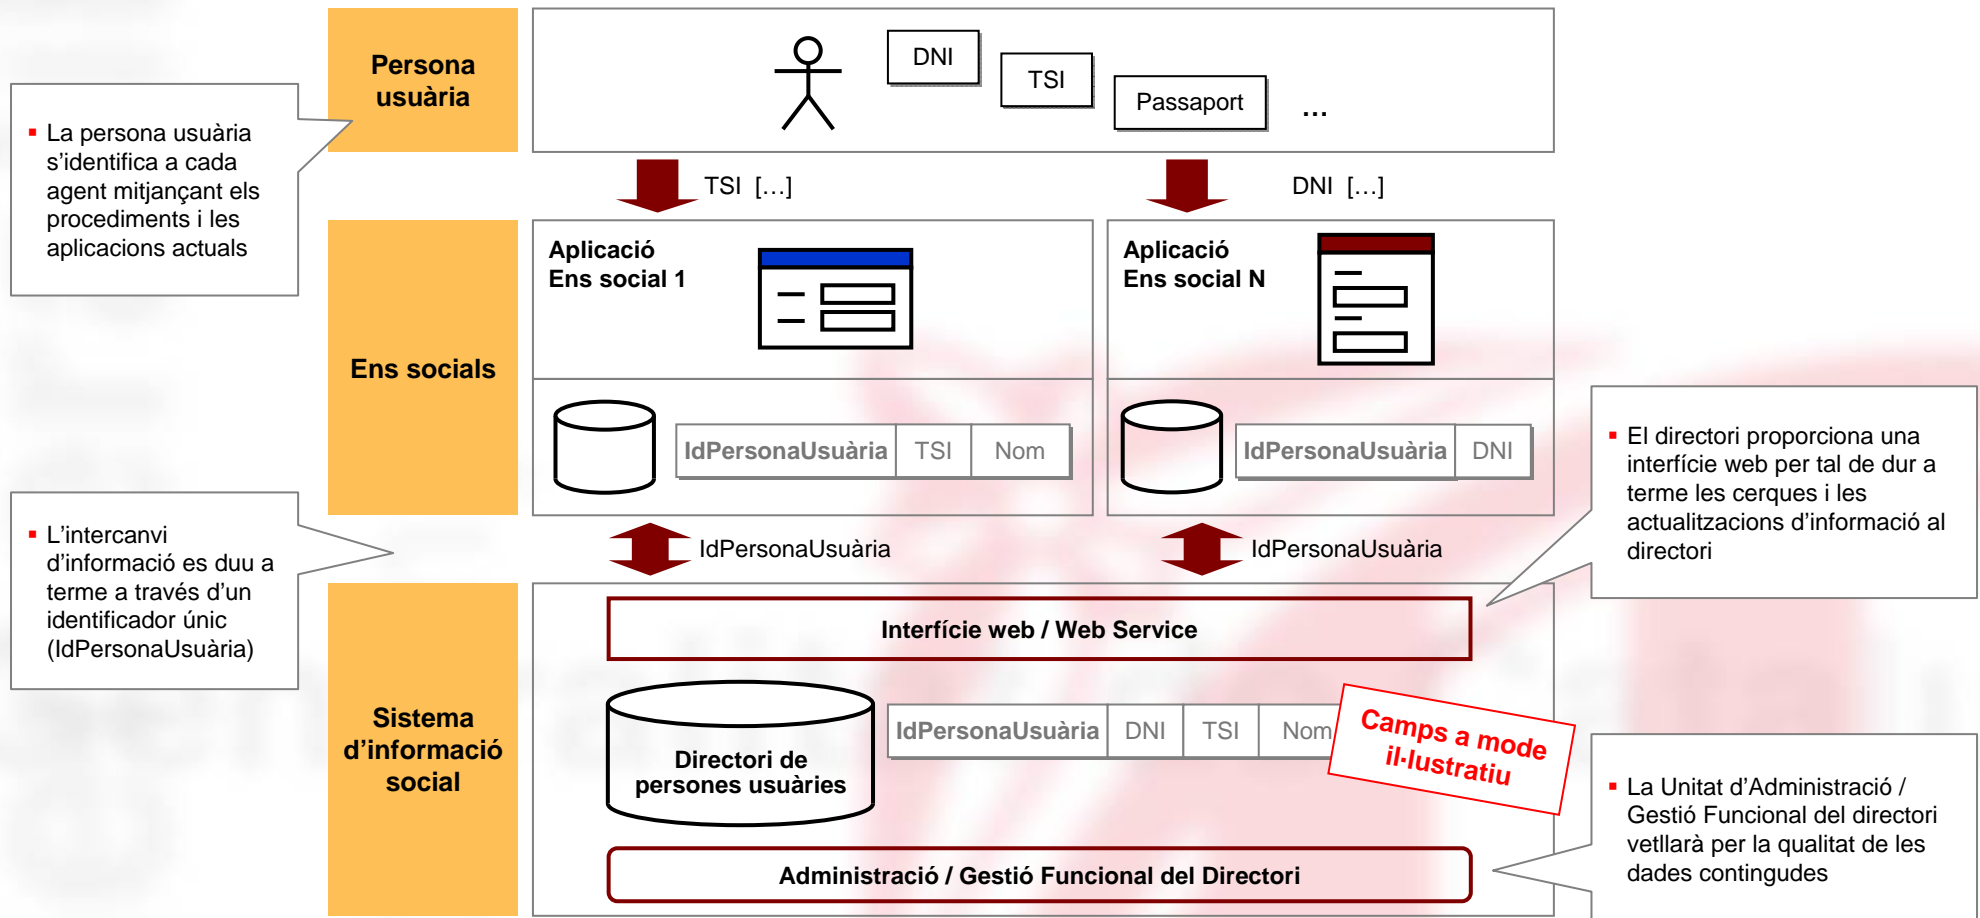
▪ La persona usuària s'identifica a cada agent mitjançant els procediments i les aplicacions actuals

Persona usuària

DNI

TSI

Passaport

...

TSI [...]

DNI [...]

Ens socials

Aplicació Ens social 1

Aplicació Ens social N

| IdPersonaUsuària | TSI | Nom |
|---|---|---|

| IdPersonaUsuària | DNI |
|---|---|

▪ L'intercanvi d'informació es duu a terme a través d'un identificador únic (IdPersonaUsuària)

IdPersonaUsuària

IdPersonaUsuària

▪ El directori proporciona una interfície web per tal de dur a terme les cerques i les actualitzacions d'informació al directori

Sistema d'informació social

Interfície web / Web Service

Directori de persones usuàries

| IdPersonaUsuària | DNI | TSI | Nom |
|---|---|---|---|

Camps a mode il·lustratiu

▪ La Unitat d'Administració / Gestió Funcional del directori vetllarà per la qualitat de les dades contingudes

Administració / Gestió Funcional del Directori